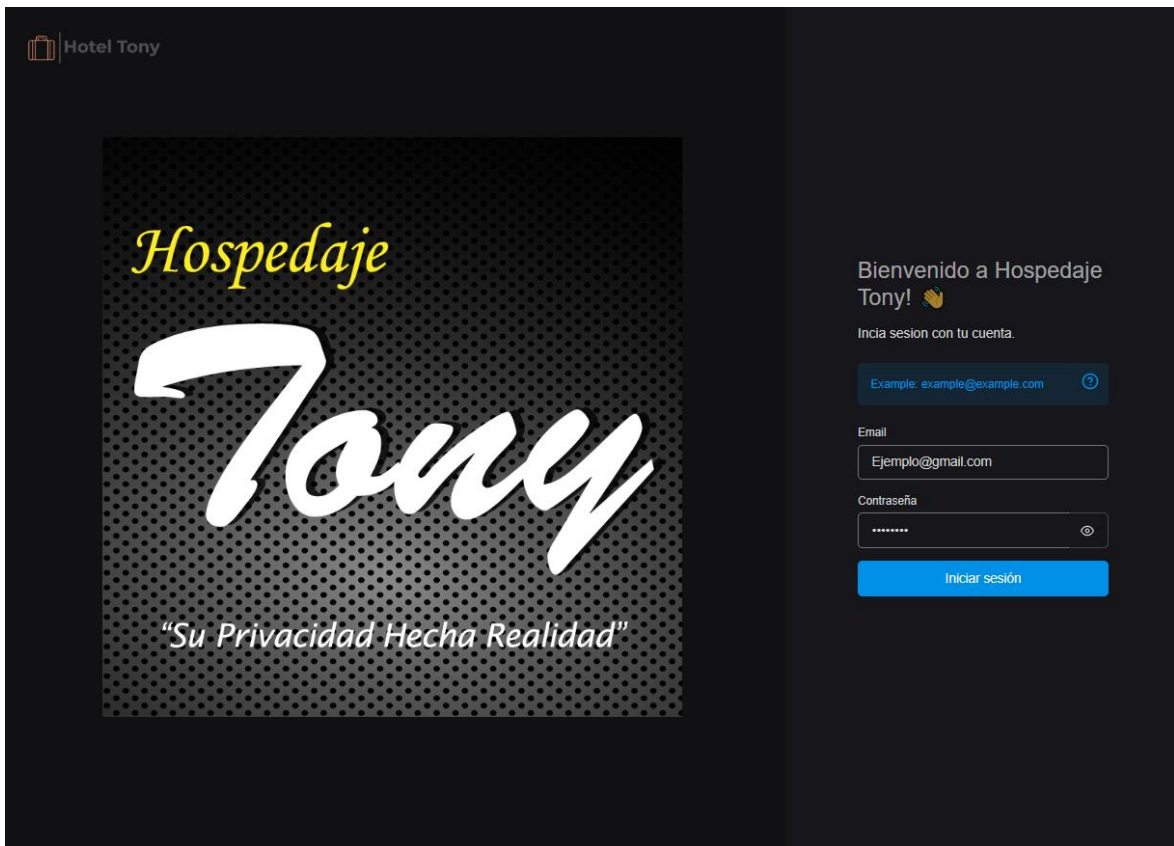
Hotel Tony

Hospedaje

Tony

"Su Privacidad Hecha Realidad"

Bienvenido a Hospedaje Tony! 👋

Incia sesion con tu cuenta.

Example: example@example.com

Email

Ejemplo@gmail.com

Contraseña

•••••••••

Iniciar sesión